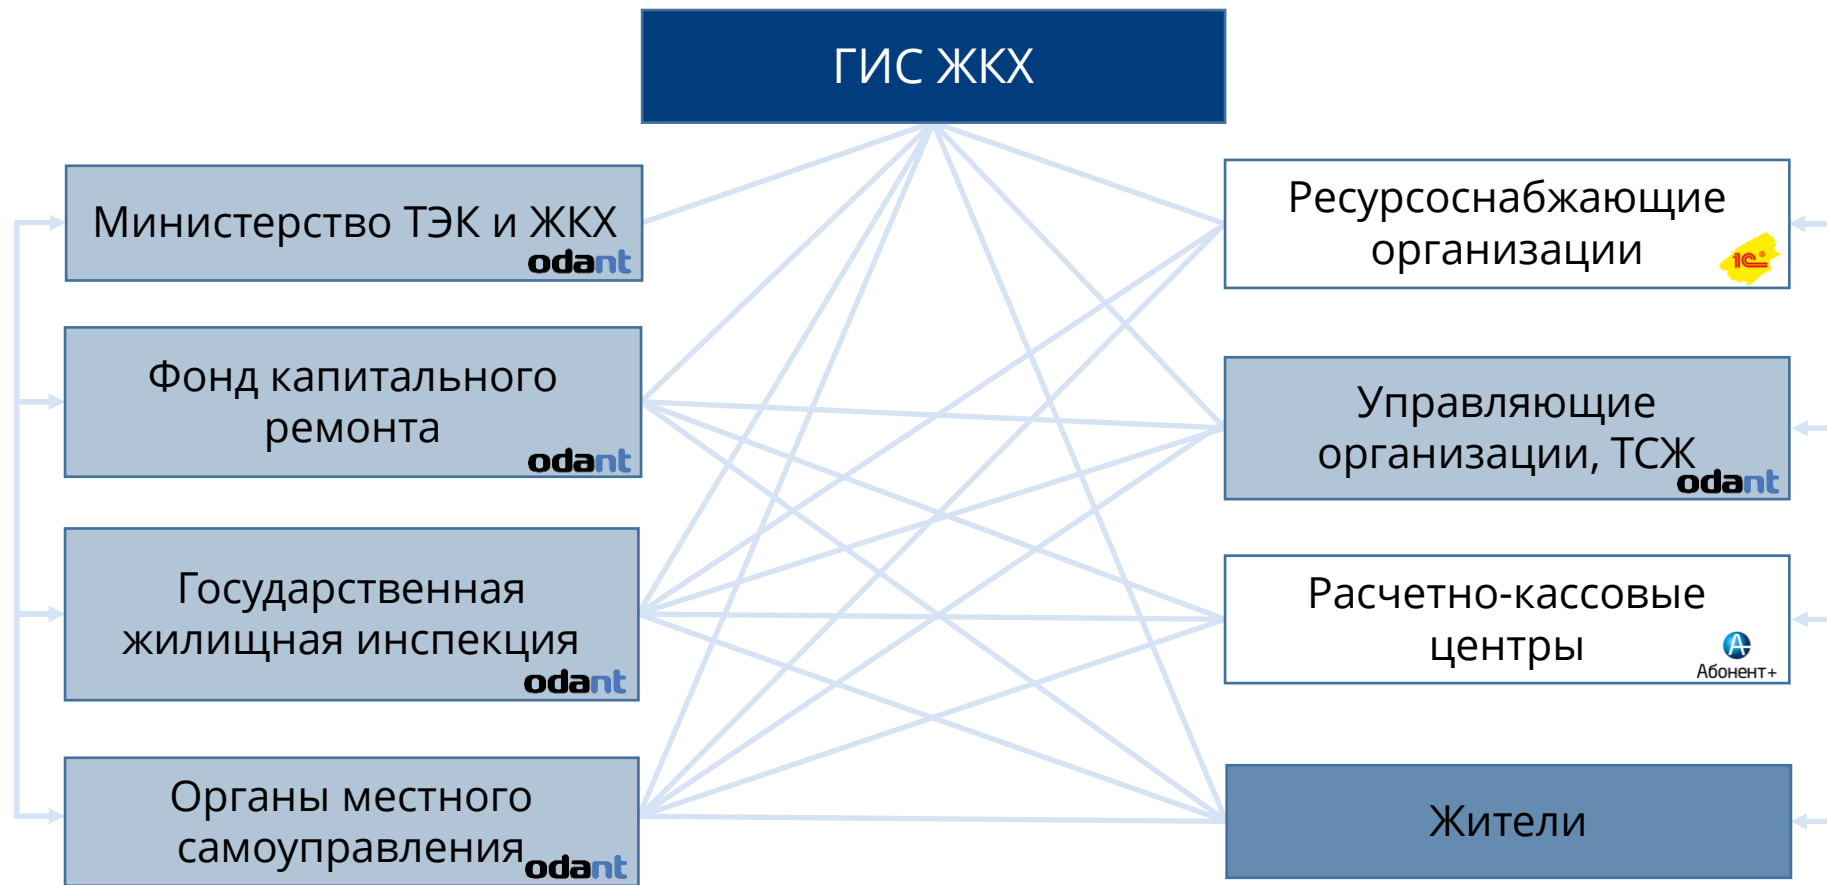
ГИС ЖКХ

Министерство ТЭК и ЖКХ odant

Фонд капитального ремонта odant

Государственная жилищная инспекция odant

Органы местного самоуправления odant

Ресурсоснабжающие организации 1С

Управляющие организации, ТСЖ odant

Расчетно-кассовые центры Абонент+

Жители